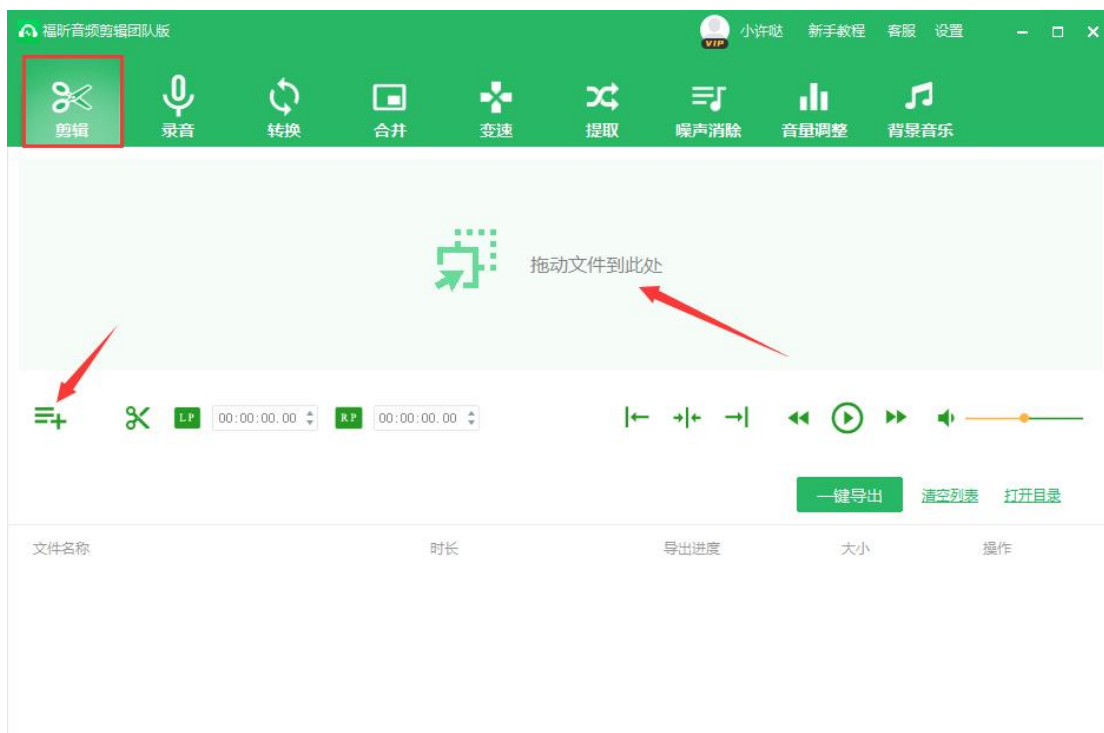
福昕音频剪辑团队版

VIP 小许哒 新手教程 客服 设置

剪辑 录音 转换 合并 变速 提取 噪声消除 音量调整 背景音乐

拖动文件到此处

LP 00:00:00.00 RP 00:00:00.00

一键导出 清空列表 打开目录

| 文件名称 | 时长 | 导出进度 | 大小 | 操作 |
|---|---|---|---|---|